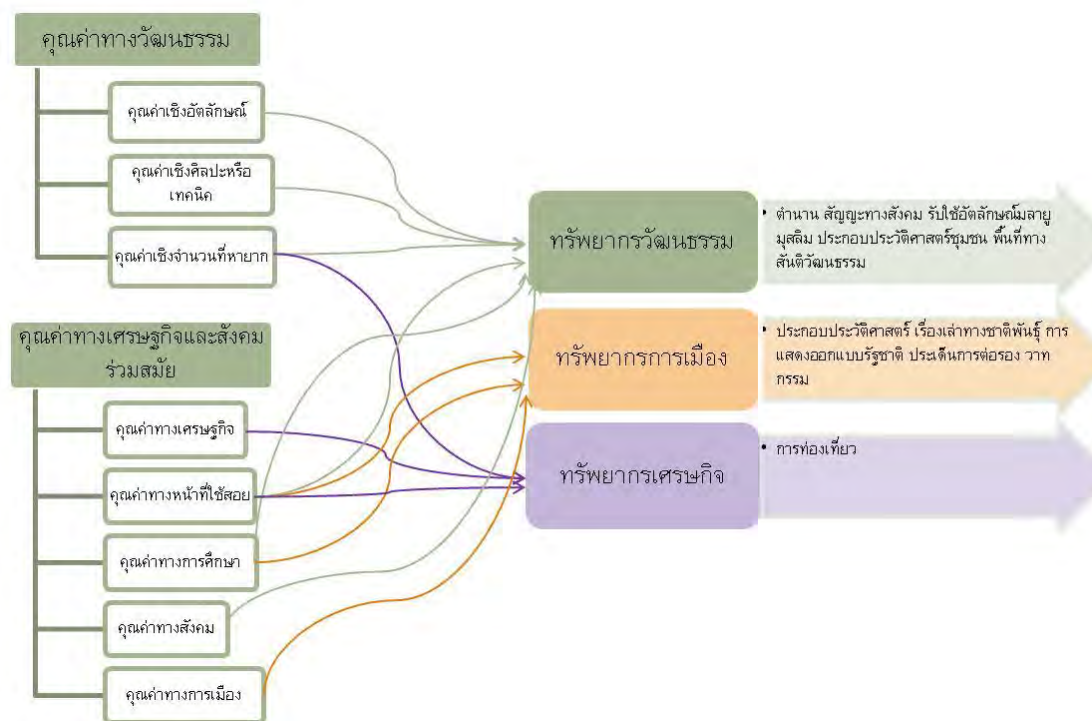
คุณค่าทางวัฒนธรรม

คุณค่าเชิงอัตลักษณ์

คุณค่าเชิงศิลปะหรือเทคนิค

คุณค่าเชิงจำนวนที่หายาก

คุณค่าทางเศรษฐกิจและสังคมร่วมสมัย

คุณค่าทางเศรษฐกิจ

คุณค่าทางหน้าที่ใช้สอย

คุณค่าทางการศึกษา

คุณค่าทางสังคม

คุณค่าทางการเมือง

ทรัพยากรวัฒนธรรม

ทรัพยากรการเมือง

ทรัพยากรเศรษฐกิจ

• ตำนาน สัญญะทางสังคม รับใช้อัตลักษณ์มลายูมุสลิม ประกอบประวัติศาสตร์ชุมชน พื้นที่ทางสันติวัฒนธรรม

• ประกอบประวัติศาสตร์ เรื่องเล่าทางชาติพันธุ์ การแสดงออกแบบรัฐชาติ ประเด็นการต่อรอง วาทกรรม

• การท่องเที่ยว